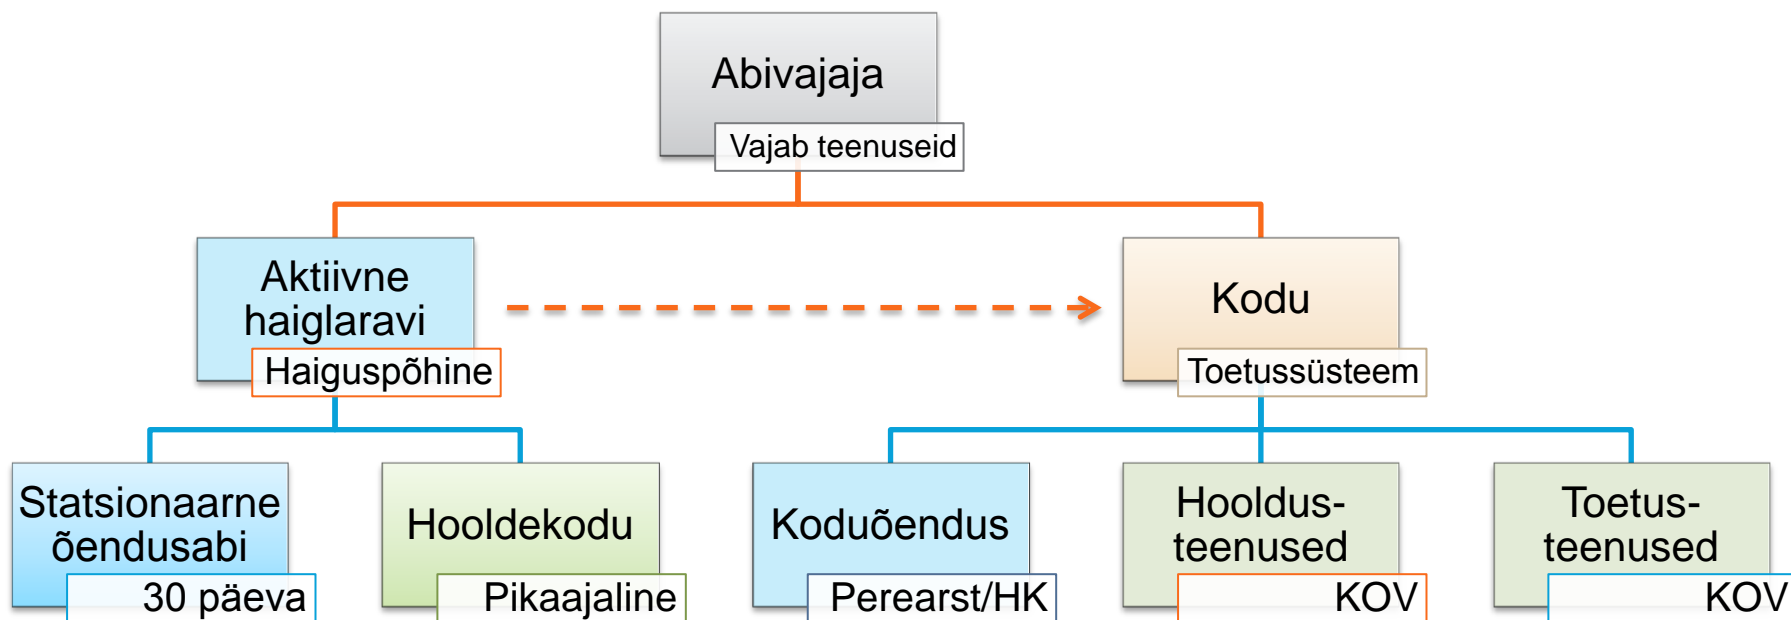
Abivajaja
Vajab teenuseid

Aktiivne haiglaravi
Haiguspõhine

Kodu
Toetussüsteem

Statsionaarne õendusabi
30 päeva

Hooldekodu
Pikaajaline

Koduõendus
Perearst/HK

Hooldusteenused
KOV

Toetusteenused
KOV